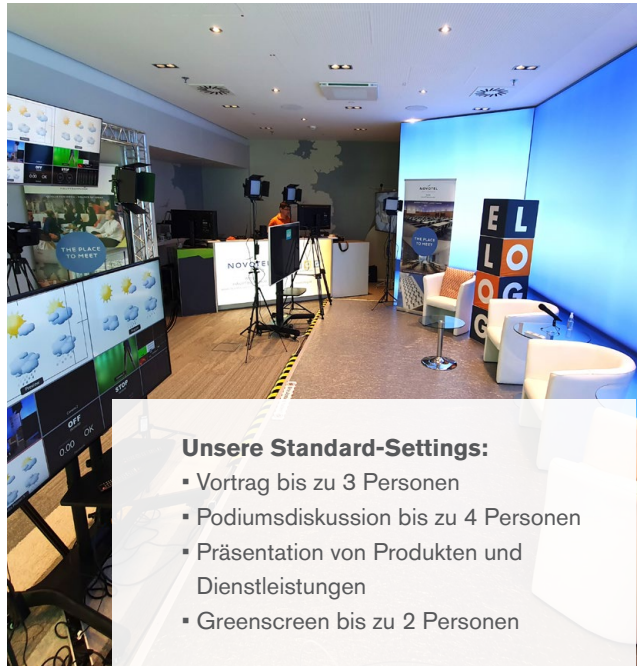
THE PLACE TO MEET

NOVOTEL

NOVOTEL

THE PLACE TO MEET

E L L O O G G

OFF

0:00 OK

STOP

Unsere Standard-Settings:

▪ Vortrag bis zu 3 Personen
▪ Podiumsdiskussion bis zu 4 Personen
▪ Präsentation von Produkten und Dienstleistungen
▪ Greenscreen bis zu 2 Personen